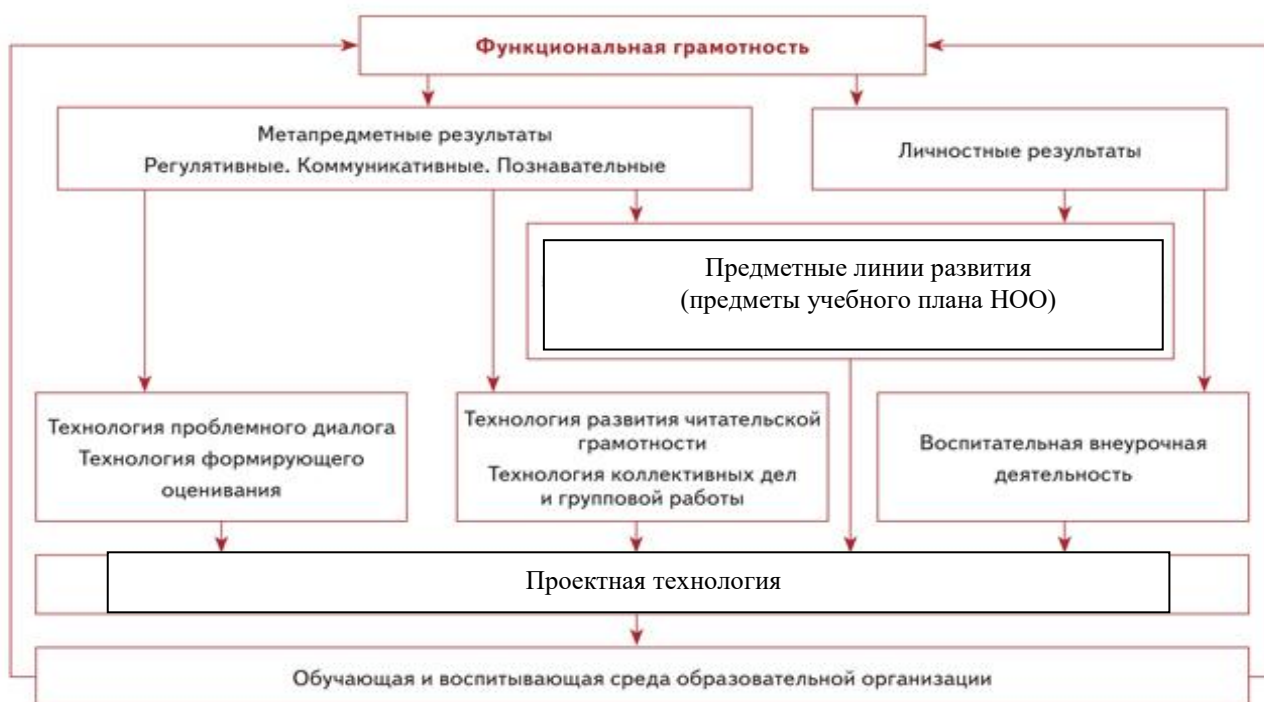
Функциональная грамотность

Метапредметные результаты
Регулятивные. Коммуникативные. Познавательные

Личностные результаты

Предметные линии развития
(предметы учебного плана НОО)

Технология проблемного диалога
Технология формирующего оценивания

Технология развития читательской грамотности
Технология коллективных дел и групповой работы

Воспитательная внеурочная деятельность

Проектная технология

Обучающая и воспитывающая среда образовательной организации